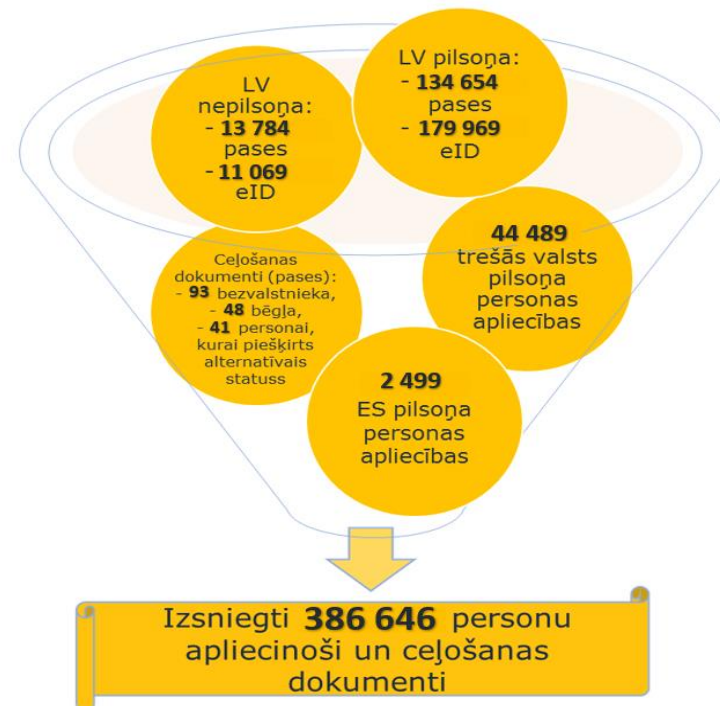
LV nepilsoņa:
- **13 784** pases
- **11 069** eID

LV pilsoņa:
- **134 654** pases
- **179 969** eID

Ceļošanas dokumenti (pases):
- **93** bezvalstnieka,
- **48** bēgļa,
- **41** personai, kurai piešķirts alternatīvais statuss

**44 489** trešās valsts pilsoņa personas apliecības

**2 499** ES pilsoņa personas apliecības

Izsniegti **386 646** personu apliecinoši un ceļošanas dokumenti